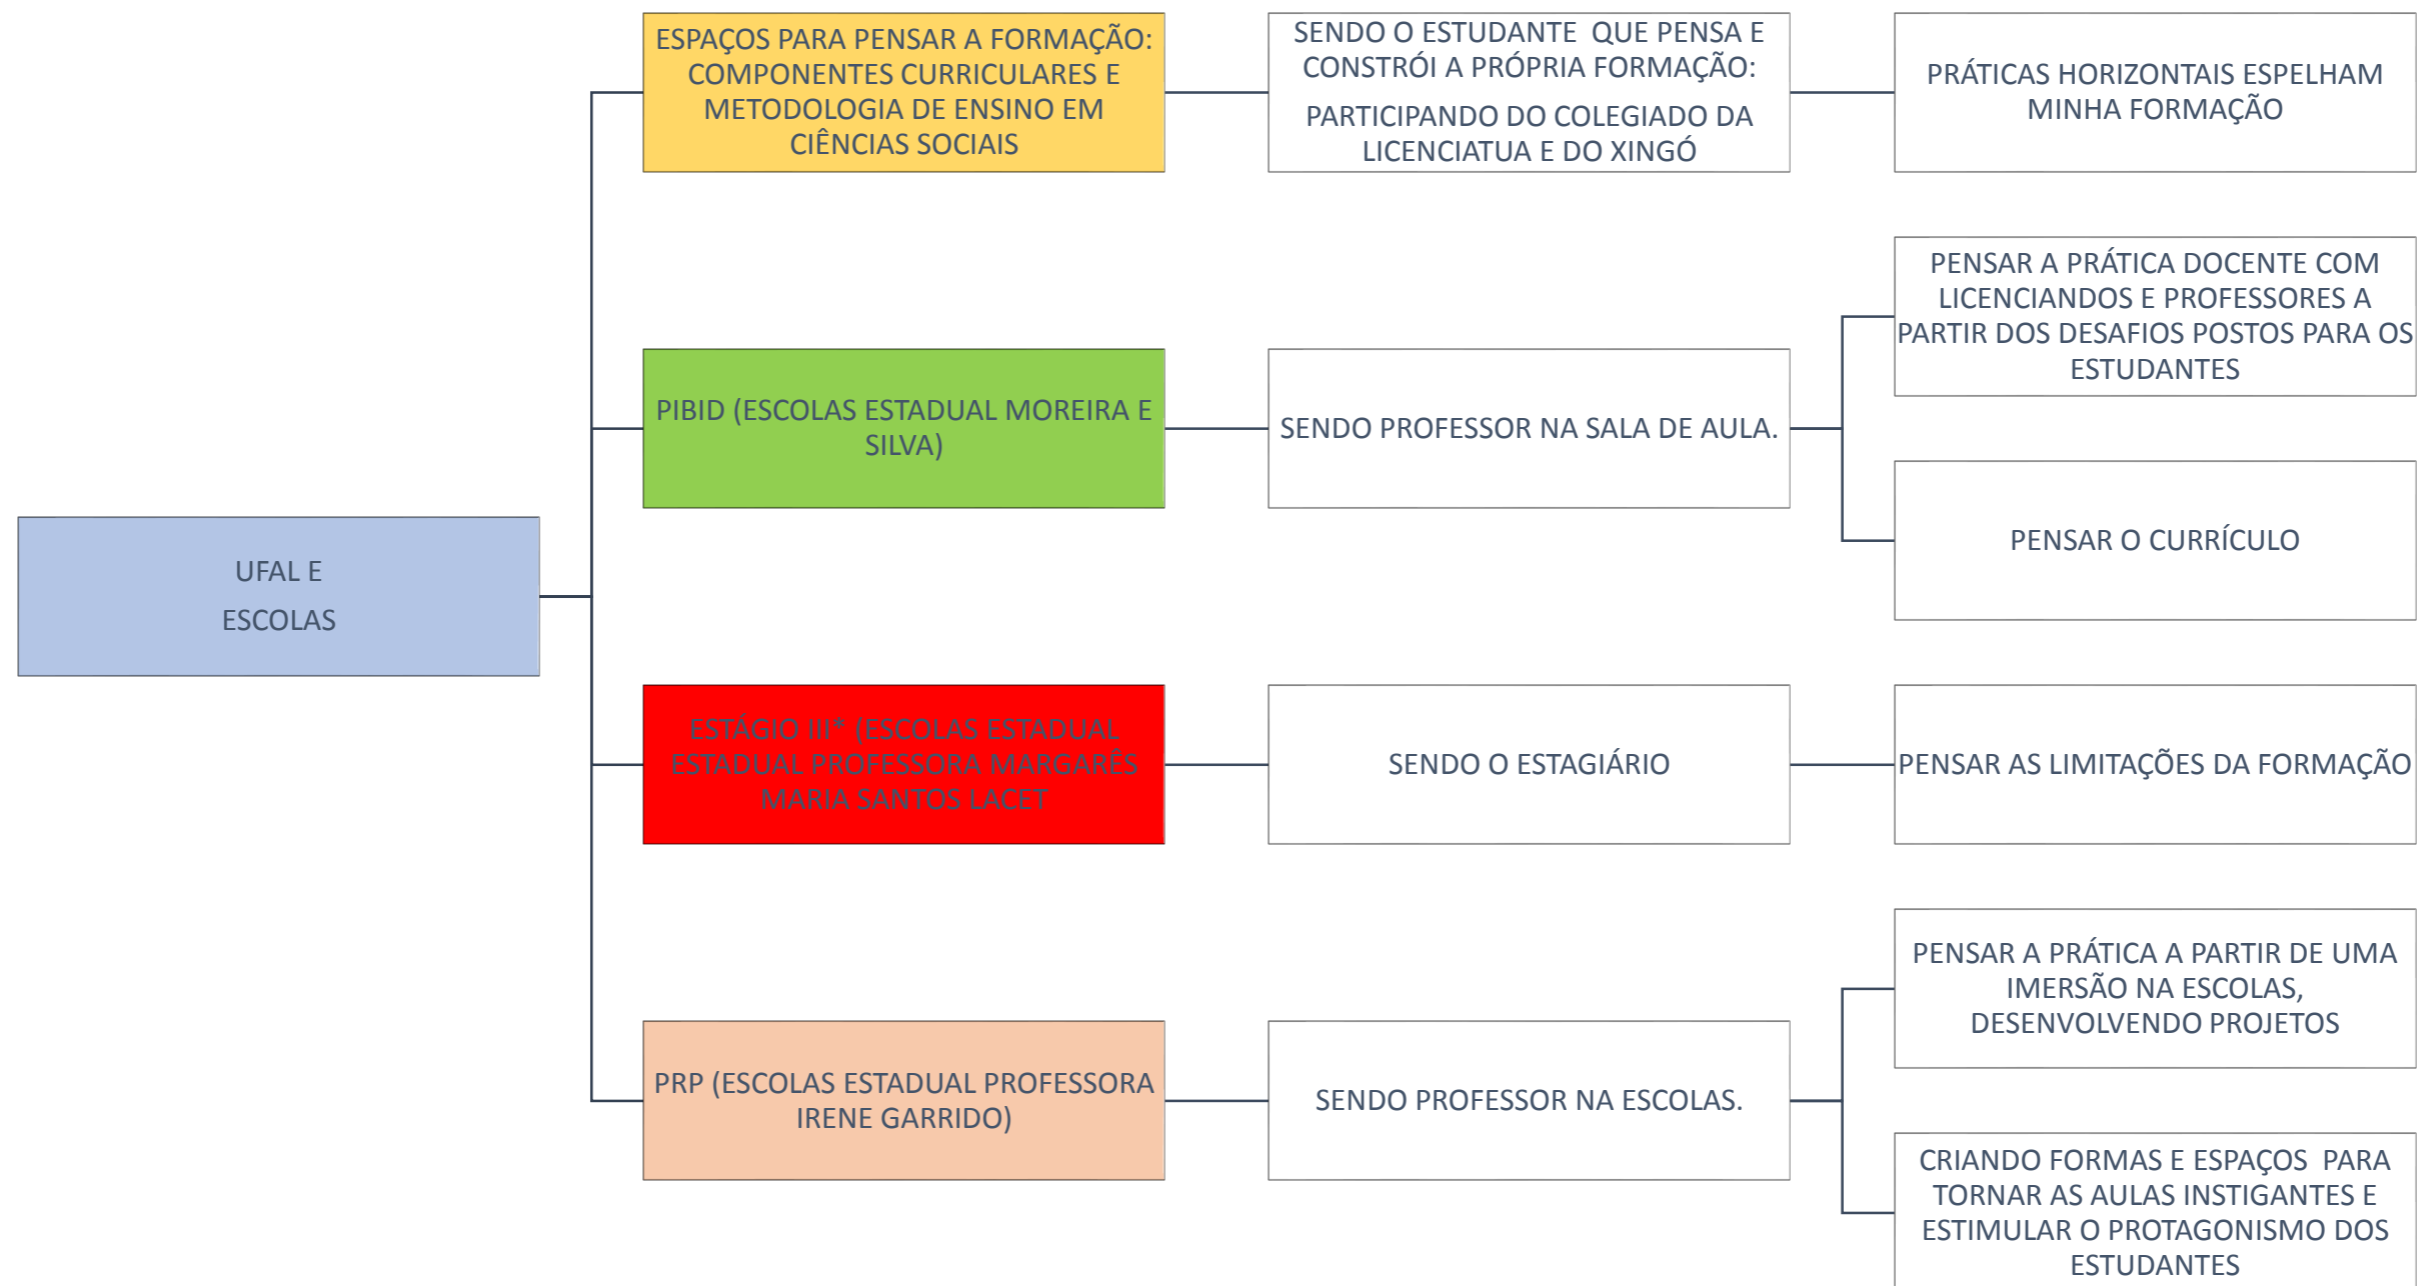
UFAL E
ESCOLAS

ESPAÇOS PARA PENSAR A FORMAÇÃO: COMPONENTES CURRICULARES E METODOLOGIA DE ENSINO EM CIÊNCIAS SOCIAIS

SENDO O ESTUDANTE QUE PENSA E CONSTRÓI A PRÓPRIA FORMAÇÃO:

PARTICIPANDO DO COLEGIADO DA LICENCIATUA E DO XINGÓ

PRÁTICAS HORIZONTAIS ESPELHAM MINHA FORMAÇÃO

PIBID (ESCOLAS ESTADUAL MOREIRA E SILVA)

SENDO PROFESSOR NA SALA DE AULA.

PENSAR A PRÁTICA DOCENTE COM LICENCIANDOS E PROFESSORES A PARTIR DOS DESAFIOS POSTOS PARA OS ESTUDANTES

PENSAR O CURRÍCULO

ESTÁGIO III* (ESCOLAS ESTADUAL ESTADUAL PROFESSORA MARGARÊS MARIA SANTOS LACET

SENDO O ESTAGIÁRIO

PENSAR AS LIMITAÇÕES DA FORMAÇÃO

PRP (ESCOLAS ESTADUAL PROFESSORA IRENE GARRIDO)

SENDO PROFESSOR NA ESCOLAS.

PENSAR A PRÁTICA A PARTIR DE UMA IMERSÃO NA ESCOLAS, DESENVOLVENDO PROJETOS

CRIANDO FORMAS E ESPAÇOS PARA TORNAR AS AULAS INSTIGANTES E ESTIMULAR O PROTAGONISMO DOS ESTUDANTES